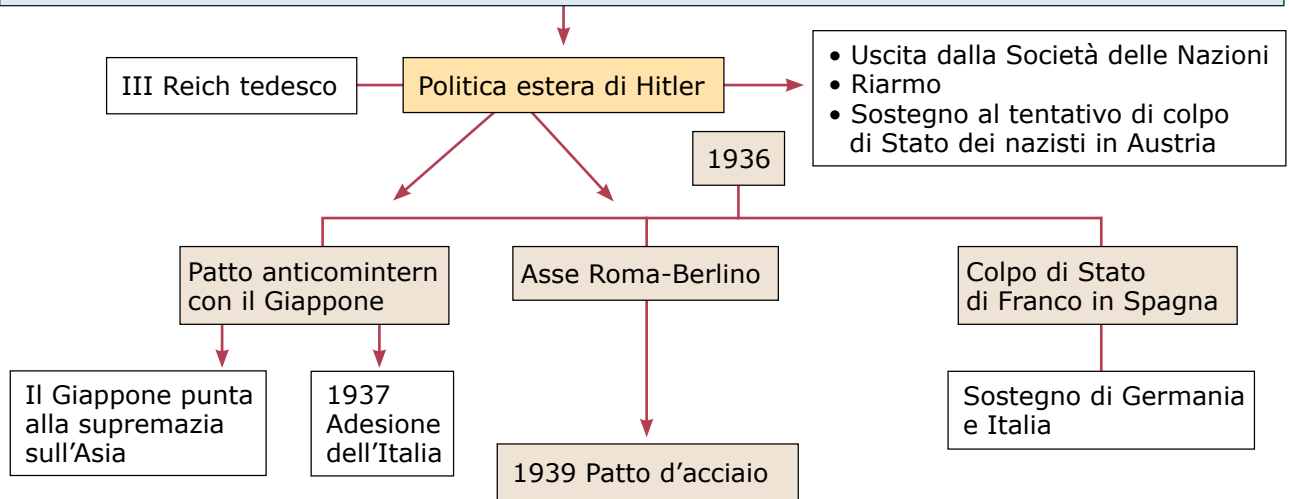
III Reich tedesco

Politica estera di Hitler

• Uscita dalla Società delle Nazioni
• Riarmo
• Sostegno al tentativo di colpo di Stato dei nazisti in Austria

1936

Patto anticomintern con il Giappone

Asse Roma-Berlino

Colpo di Stato di Franco in Spagna

Il Giappone punta alla supremazia sull'Asia

1937 Adesione dell'Italia

1939 Patto d'acciaio

Sostegno di Germania e Italia